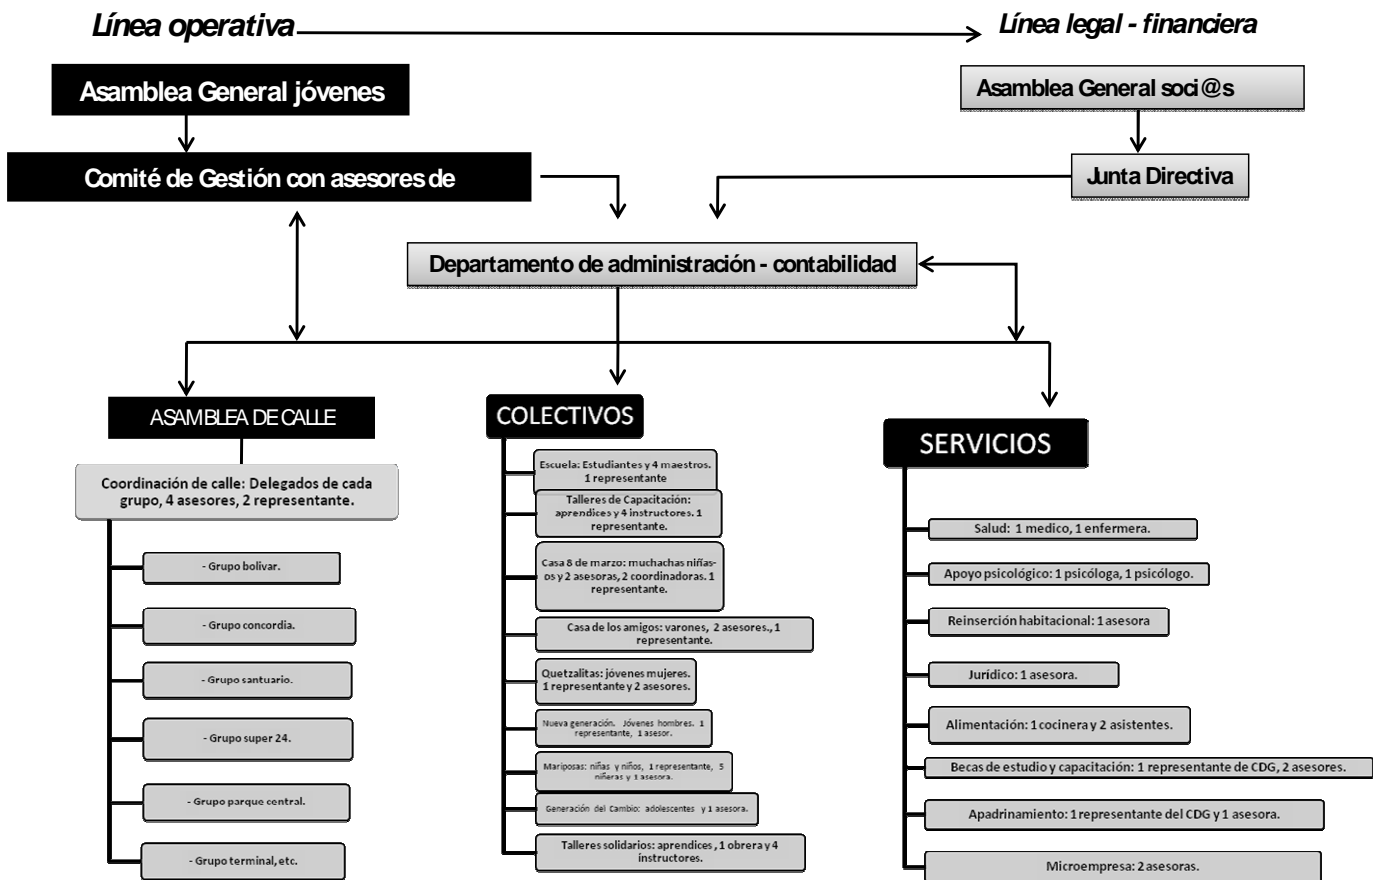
Línea operativa

Línea legal - financiera

Asamblea General jóvenes

Asamblea General soci@s

Comité de Gestión con asesores de

Junta Directiva

Departamento de administración - contabilidad

ASAMBLEA DE CALLE

Coordinación de calle: Delegados de cada grupo, 4 asesores, 2 representante.

- Grupo bolivar.

- Grupo concordia.

- Grupo santuario.

- Grupo super 24.

- Grupo parque central.

- Grupo terminal, etc.

COLECTIVOS

Escuela: Estudiantes y 4 maestros. 1 representante

Talleres de Capacitación: aprendices y 4 instructores. 1 representante.

Casa 8 de marzo: muchachas niñas-os y 2 asesoras, 2 coordinadoras. 1 representante.

Casa de los amigos: varones, 2 asesores., 1 representante.

Quetzalitas: jóvenes mujeres. 1 representante y 2 asesores.

Nueva generación. Jóvenes hombres. 1 representante, 1 asesor.

Mariposas: niñas y niños, 1 representante, 5 niñeras y 1 asesora.

Generación del Cambio: adolescentes y 1 asesora.

Talleres solidarios: aprendices, 1 obrera y 4 instructores.

SERVICIOS

Salud: 1 medico, 1 enfermera.

Apoyo psicológico: 1 psicóloga, 1 psicólogo.

Reinserción habitacional: 1 asesora

Jurídico: 1 asesora.

Alimentación: 1 cocinera y 2 asistentes.

Becas de estudio y capacitación: 1 representante de CDG, 2 asesores.

Apadrinamiento: 1 representante del CDG y 1 asesora.

Microempresa: 2 asesoras.